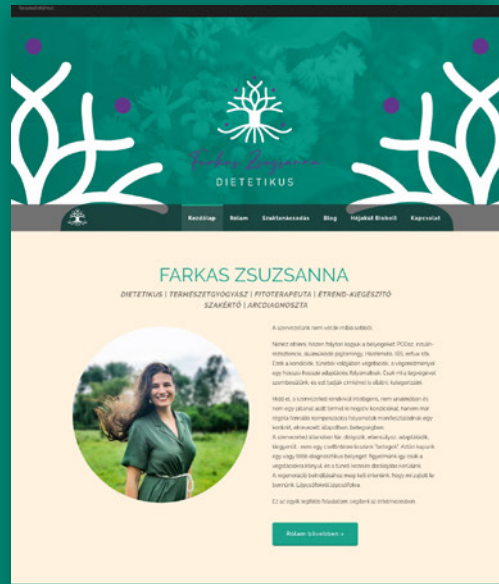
Farkas Zsuzsanna
DIETETIKUS

Kezdőlap | Rólam | Szaktanácsadás | Blog | Hasznos Linkek | Kapcsolat

FARKAS ZSUZSANNA

DIETETIKUS | TERMÉSZETGYÓGYÁSZ | FITOTERAPEUTA | ÉTREND-KIEGÉSZÍTŐ SZAKÉRTŐ | ARCDIAGNOSZTA

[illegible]

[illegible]

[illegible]

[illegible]

Rólam bővebben »